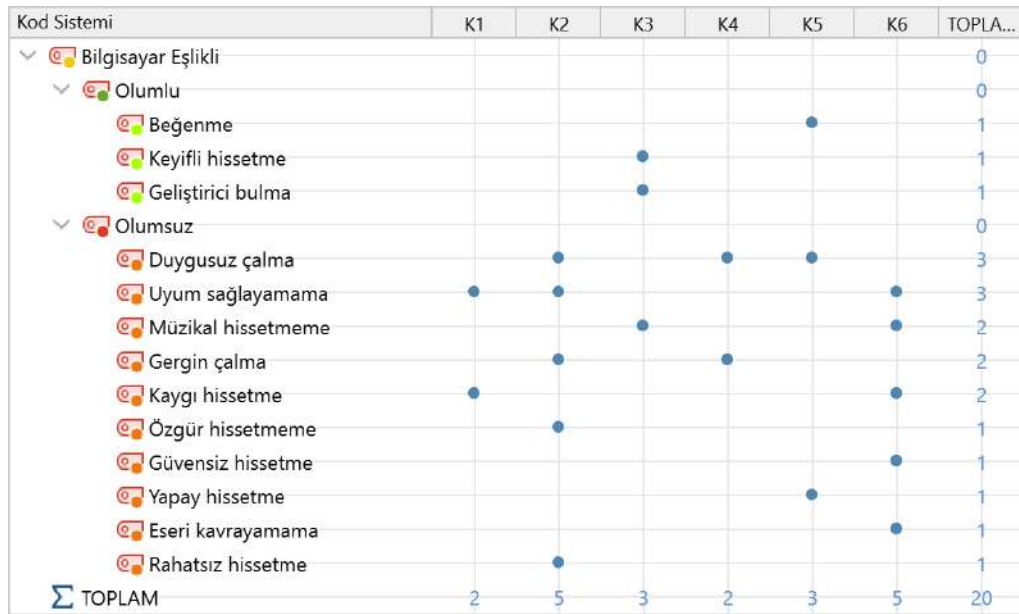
| Kod Sistemi | K1 | K2 | K3 | K4 | K5 | K6 | TOPLA... |
|---|---|---|---|---|---|---|---|
| Bilgisayar Eşlikli | | | | | | | 0 |
| Olumlu | | | | | | | 0 |
| Beğenme | | | | | ● | | 1 |
| Keyifli hissetme | | | ● | | | | 1 |
| Geliştirici bulma | | | ● | | | | 1 |
| Olumsuz | | | | | | | 0 |
| Duygusuz çalma | | ● | | ● | ● | | 3 |
| Uyum sağlayamama | ● | ● | | | | ● | 3 |
| Müzikal hissetmeme | | | ● | | | ● | 2 |
| Gergin çalma | | ● | | ● | | | 2 |
| Kaygı hissetme | ● | | | | | ● | 2 |
| Özgür hissetmeme | | ● | | | | | 1 |
| Güvensiz hissetme | | | | | | ● | 1 |
| Yapay hissetme | | | | | ● | | 1 |
| Eseri kavrayamama | | | | | | ● | 1 |
| Rahatsız hissetme | | ● | | | | | 1 |
| $\Sigma$ TOPLAM | 2 | 5 | 3 | 2 | 3 | 5 | 20 |